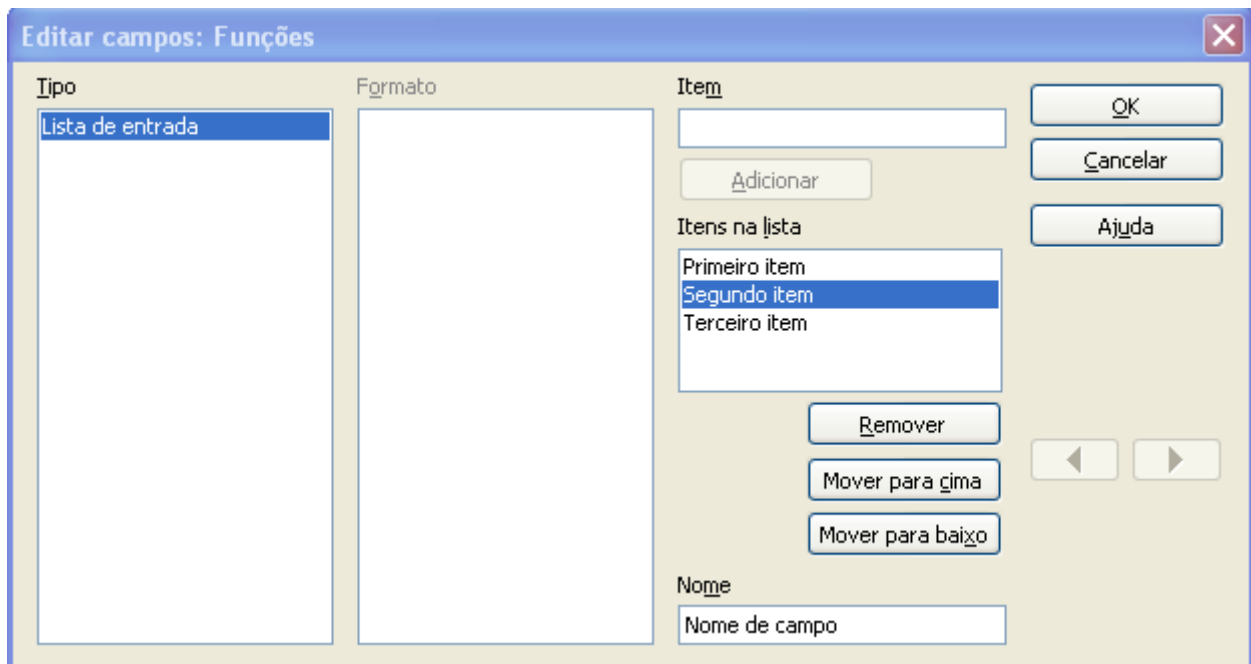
Editar campos: Funções

Tipo

Lista de entrada

Formato

Item

Adicionar

Itens na lista

Primeiro item
Segundo item
Terceiro item

Remover

Mover para cima

Mover para baixo

Nome

Nome de campo

OK

Cancelar

Ajuda